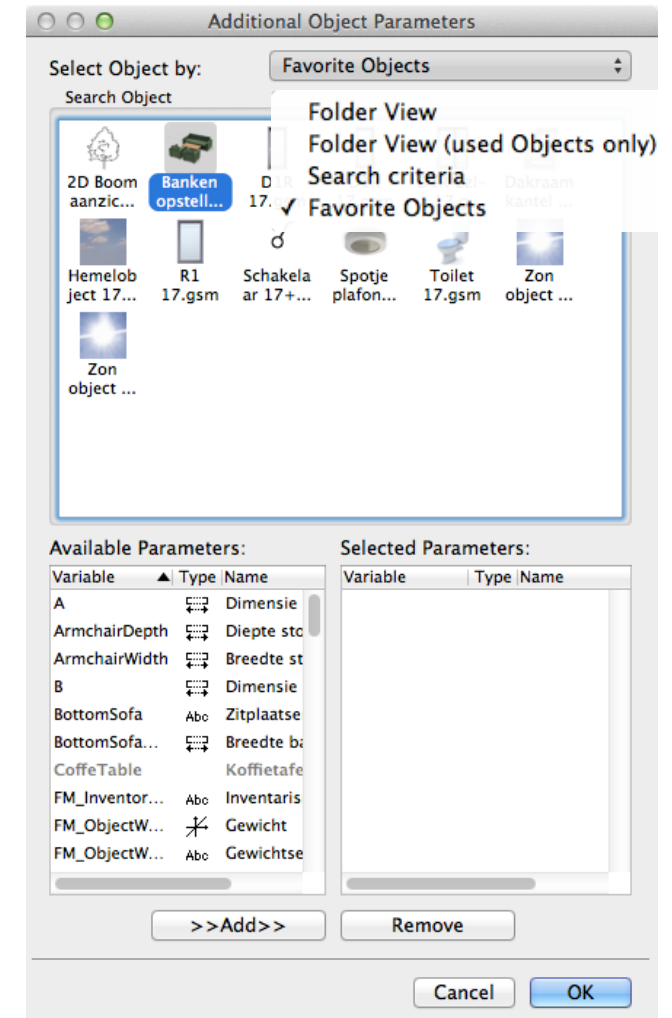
Additional Object Parameters

Select Object by: Favorite Objects

Search Object

Folder View
Folder View (used Objects only)
Search criteria
✓ Favorite Objects

2D Boom aanzic...
Banken opstell...
D R 17.
Dakraam kantel ...
Hemelobject 17...
R1 17.gsm
Schakelaar 17+...
Spotje plafon...
Toilet 17.gsm
Zon object ...
Zon object ...

Available Parameters:

| Variable | Type | Name |
|---|---|---|
| A | | Dimensie |
| ArmchairDepth | | Diepte sto |
| ArmchairWidth | | Breedte st |
| B | | Dimensie |
| BottomSofa | Abc | Zitplaatse |
| BottomSofa... | | Breedte ba |
| CoffeTable | | Koffietafe |
| FM_Inventor... | Abc | Inventaris |
| FM_ObjectW... | | Gewicht |
| FM_ObjectW... | Abc | Gewichtse |

Selected Parameters:

| Variable | Type | Name |
|---|---|---|

>>Add>>
Remove

Cancel
OK